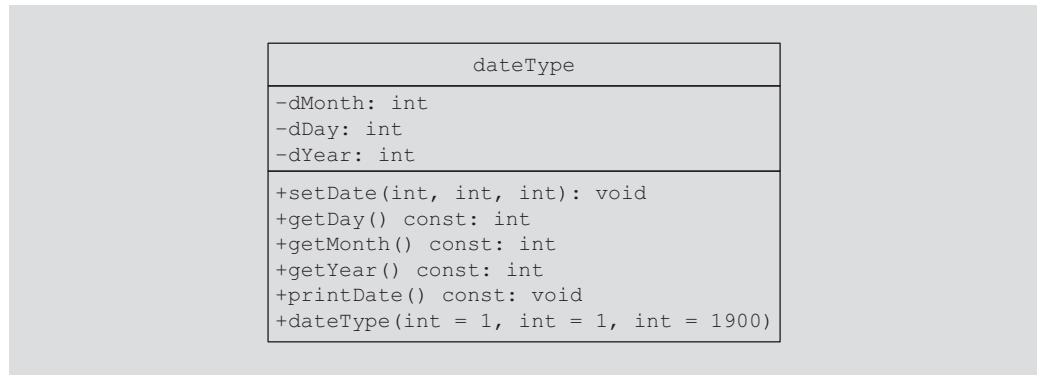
dateType

-dMonth: int
-dDay: int
-dYear: int

+setDate(int, int, int): void
+getDay() const: int
+getMonth() const: int
+getYear() const: int
+printDate() const: void
+dateType(int = 1, int = 1, int = 1900)